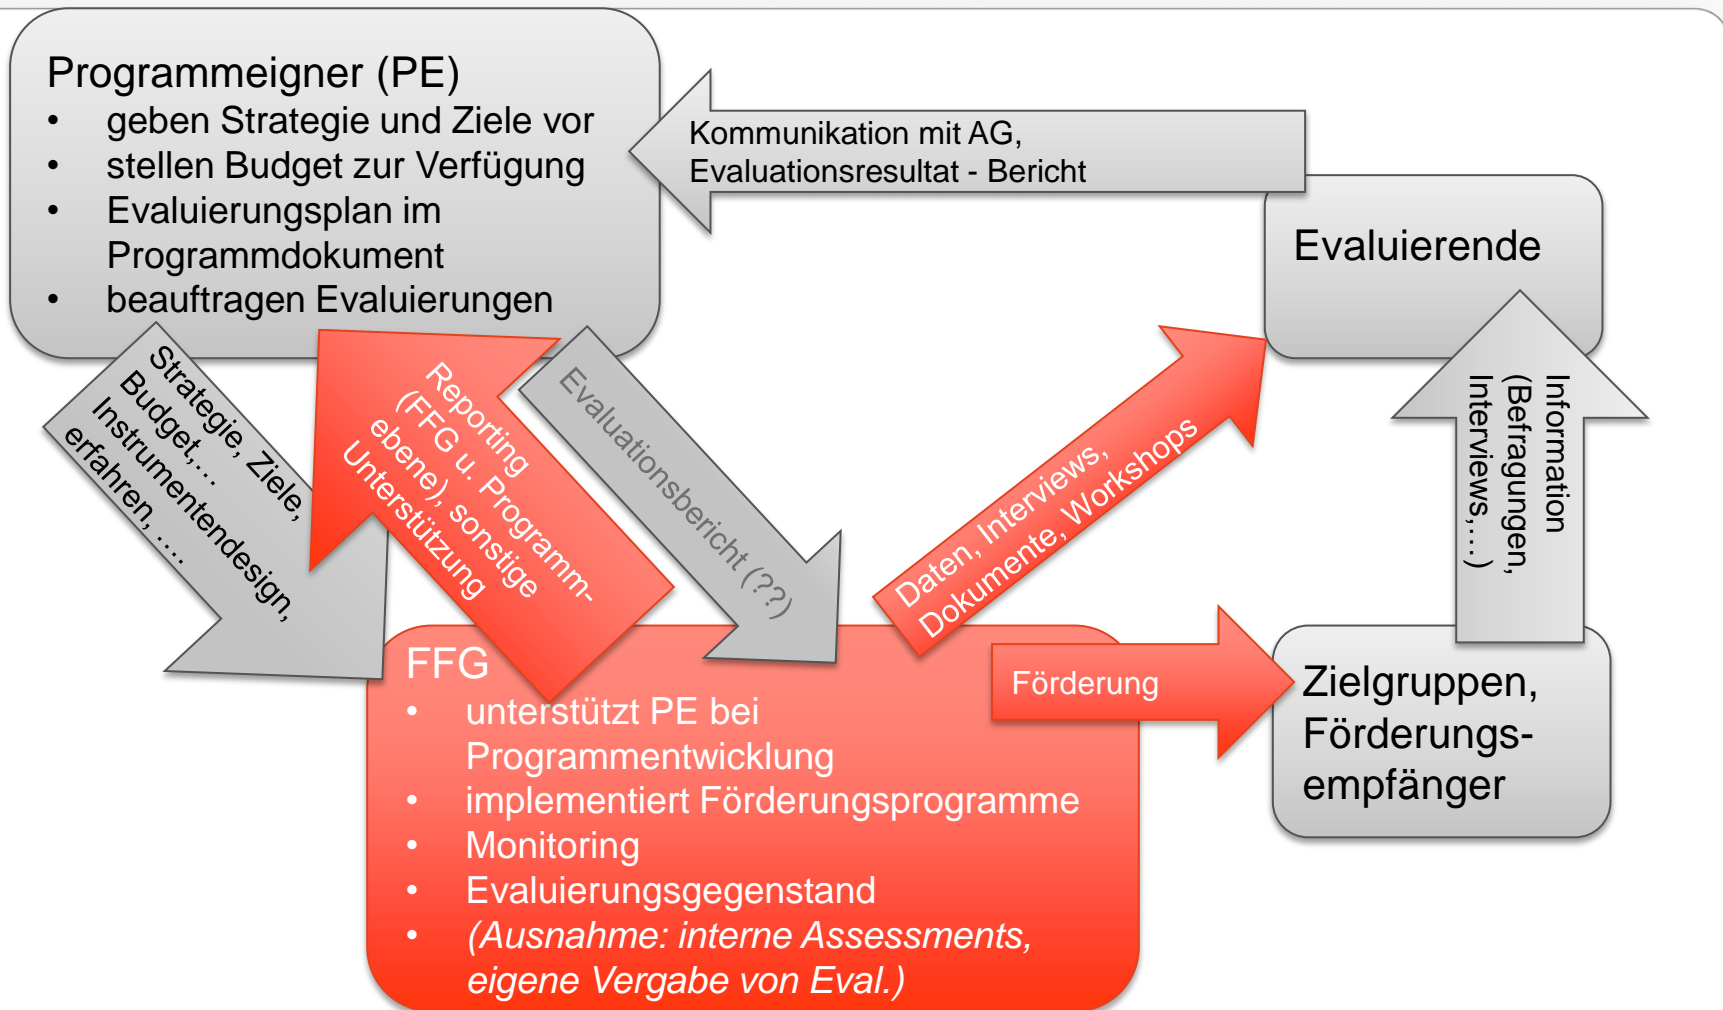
Programmeigner (PE)
- geben Strategie und Ziele vor
- stellen Budget zur Verfügung
- Evaluierungsplan im Programmdokument
- beauftragen Evaluierungen

Kommunikation mit AG, Evaluationsresultat - Bericht

Evaluierende

Strategie, Ziele, Budget,... Instrumentendesign, erfahren, ....

Reporting (FFG u. Programmebene), sonstige Unterstützung

Evaluationsbericht (??)

Daten, Interviews, Dokumente, Workshops

Information (Befragungen, Interviews,...)

FFG
- unterstützt PE bei Programmentwicklung
- implementiert Förderungsprogramme
- Monitoring
- Evaluierungsgegenstand
- (Ausnahme: interne Assessments, eigene Vergabe von Eval.)

Förderung

Zielgruppen, Förderungsempfänger